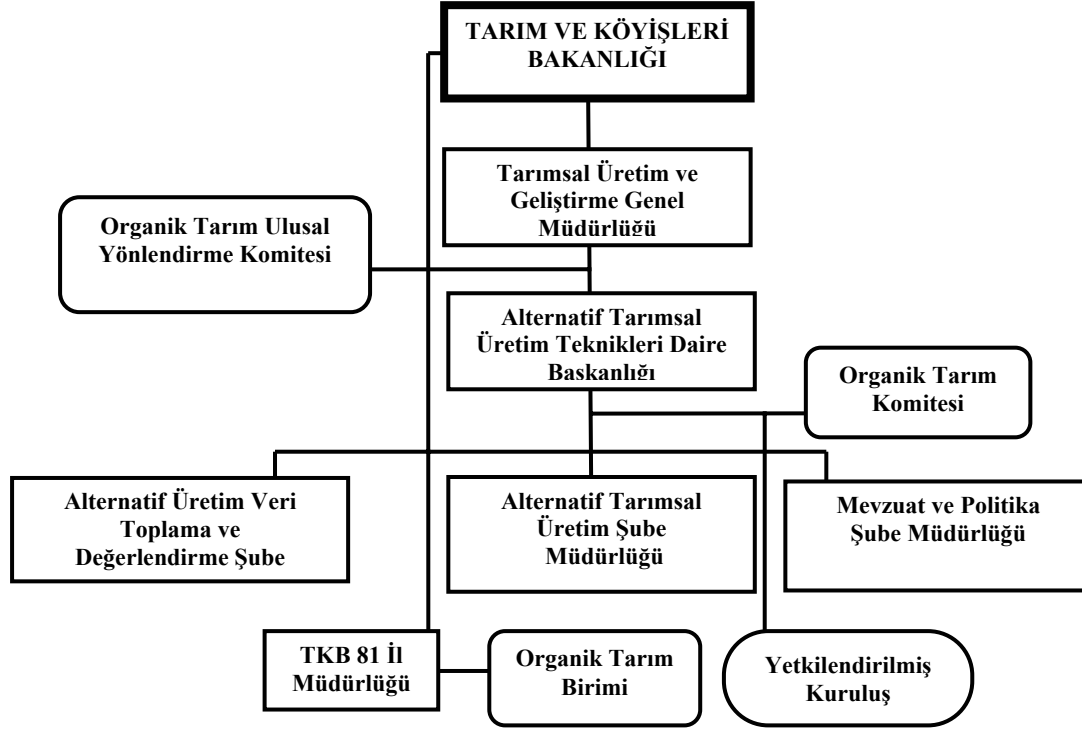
TARIM VE KÖYİŞLERİ BAKANLIĞI

Tarımsal Üretim ve Geliştirme Genel Müdürlüğü

Organik Tarım Ulusal Yönlendirme Komitesi

Alternatif Tarımsal Üretim Teknikleri Daire Başkanlığı

Organik Tarım Komitesi

Alternatif Üretim Veri Toplama ve Değerlendirme Şube

Alternatif Tarımsal Üretim Şube Müdürlüğü

Mevzuat ve Politika Şube Müdürlüğü

TKB 81 İl Müdürlüğü

Organik Tarım Birimi

Yetkilendirilmiş Kuruluş